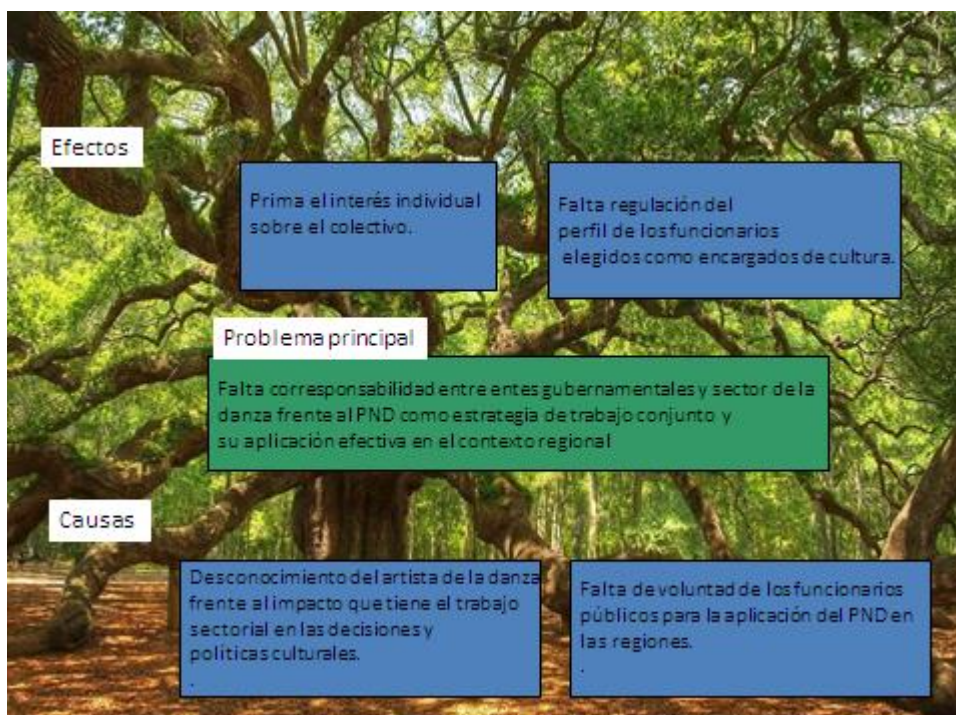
Efectos

Prima el interés individual sobre el colectivo.

Falta regulación del perfil de los funcionarios elegidos como encargados de cultura.

Problema principal

Falta corresponsabilidad entre entes gubernamentales y sector de la danza frente al PND como estrategia de trabajo conjunto y su aplicación efectiva en el contexto regional

Causas

Desconocimiento del artista de la danza frente al impacto que tiene el trabajo sectorial en las decisiones y politicas culturales.
.

Falta de voluntad de los funcionarios públicos para la aplicación del PND en las regiones.
.